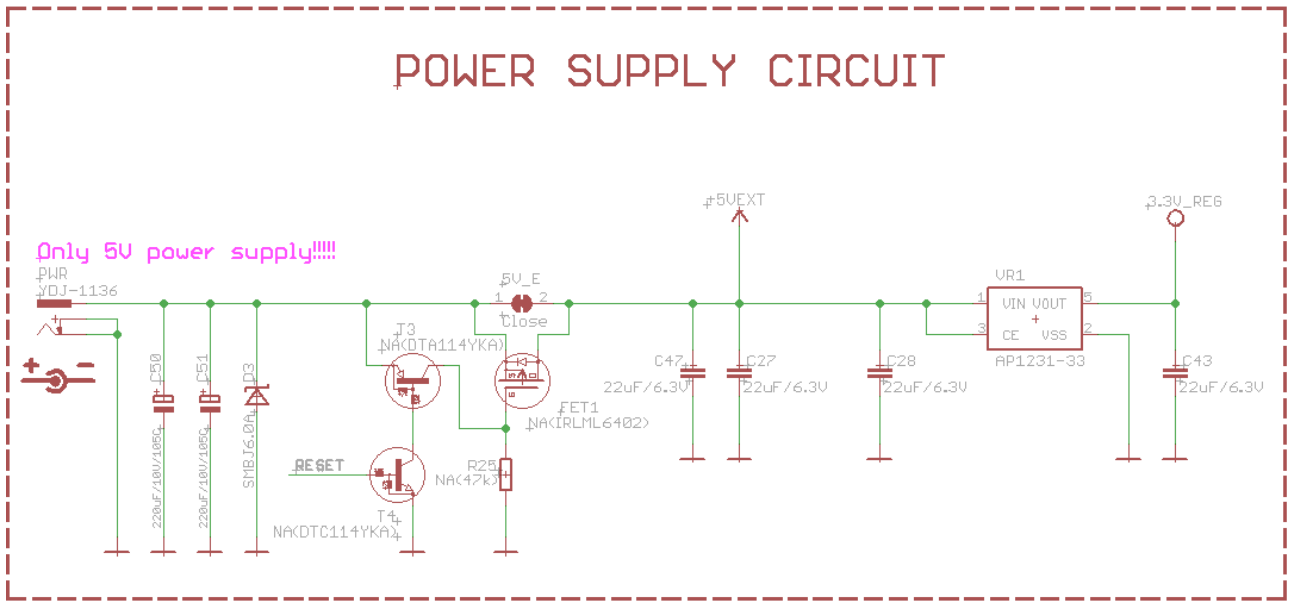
POWER SUPPLY CIRCUIT

Only 5V power supply!!!!!

PWR
YDJ-1136

C50
220uF/10V/105C

C51
220uF/10V/105C

D3
SMBJ6.0A

T3
NA(DTA114YKA)

RESET

T4
NA(DTC114YKA)

5V_E
1 2
Close

FET1
NA(IRLML6402)

R25
NA(47k)

+5VEXT

C47
22uF/6.3V

C27
22uF/6.3V

C28
22uF/6.3V

VR1
1 VIN VOUT 5
3 CE VSS 2
AP1231-33

3.3V_REG

C43
22uF/6.3V